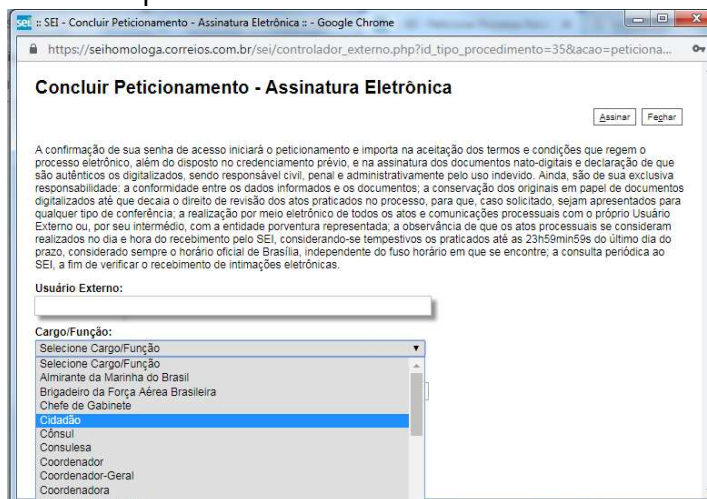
sei :: SEI - Concluir Peticionamento - Assinatura Eletrônica :: - Google Chrome

https://seihomologa.correios.com.br/sei/controlador_externo.php?id_tipo_procedimento=35&acao=peticiona...

Concluir Peticionamento - Assinatura Eletrônica

Assinar Fechar

A confirmação de sua senha de acesso iniciará o peticionamento e importa na aceitação dos termos e condições que regem o processo eletrônico, além do disposto no credenciamento prévio, e na assinatura dos documentos nato-digitais e declaração de que são autênticos os digitalizados, sendo responsável civil, penal e administrativamente pelo uso indevido. Ainda, são de sua exclusiva responsabilidade: a conformidade entre os dados informados e os documentos; a conservação dos originais em papel de documentos digitalizados até que decaia o direito de revisão dos atos praticados no processo, para que, caso solicitado, sejam apresentados para qualquer tipo de conferência; a realização por meio eletrônico de todos os atos e comunicações processuais com o próprio Usuário Externo ou, por seu intermédio, com a entidade porventura representada; a observância de que os atos processuais se consideram realizados no dia e hora do recebimento pelo SEI, considerando-se tempestivos os praticados até as 23h59min59s do último dia do prazo, considerado sempre o horário oficial de Brasília, independente do fuso horário em que se encontre; a consulta periódica ao SEI, a fim de verificar o recebimento de intimações eletrônicas.

Usuário Externo:

Cargo/Função:
Selecione Cargo/Função
Selecione Cargo/Função
Almirante da Marinha do Brasil
Brigadeiro da Força Aérea Brasileira
Chefe de Gabinete
Cidadão
Cônsul
Consulesa
Coordenador
Coordenador-Geral
Coordenadora